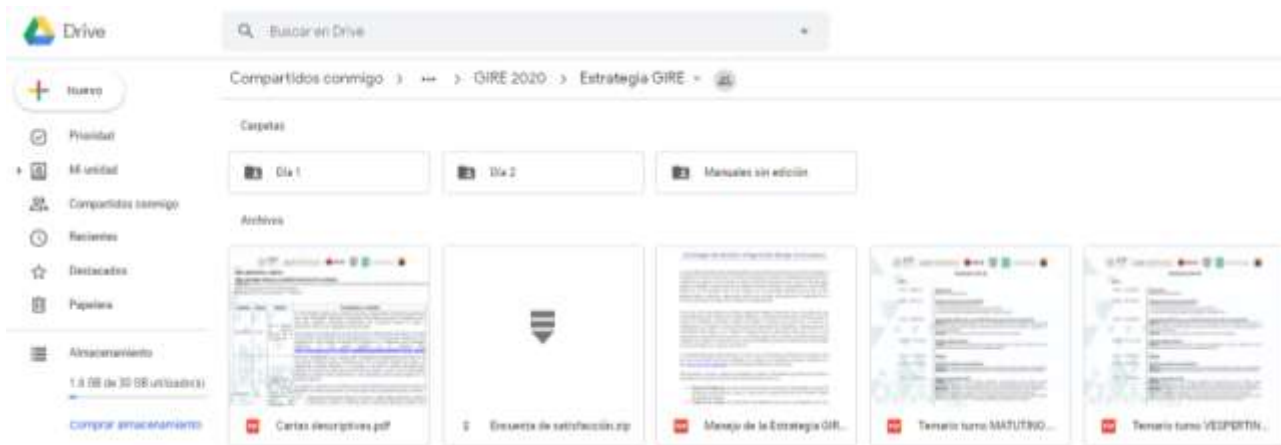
Drive

Buscar en Drive

Nuevo

Prioridad

Mi unidad

Compartidos conmigo

Recientes

Destacados

Papelera

Almacenamiento

1.6 GB de 30 GB utilizado(s)

Comprar almacenamiento

Compartidos conmigo > ··· > GIRE 2020 > Estrategia GIRE

Carpetas

Día 1

Día 2

Manuales sin edición

Archivos

Cartas descriptivas.pdf

Encuesta de satisfacción.zip

Manejo de la Estrategia GIR...

Temario turno MATUTINO...

Temario turno VESPERTIN...